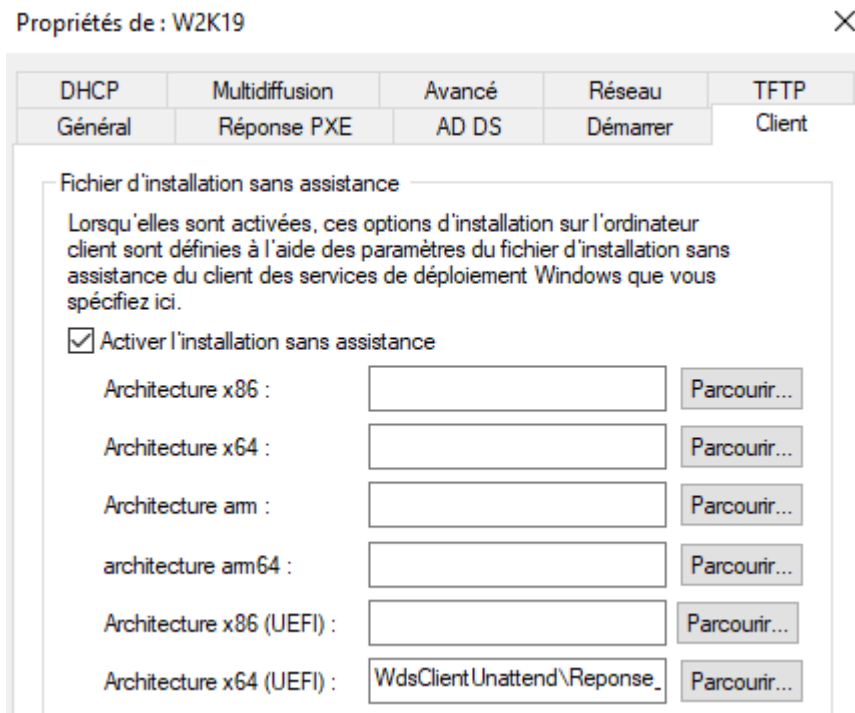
Propriétés de : W2K19

×

DHCP | Multidiffusion | Avancé | Réseau | TFTP
Général | Réponse PXE | AD DS | Démarrer | Client

Fichier d'installation sans assistance

Lorsqu'elles sont activées, ces options d'installation sur l'ordinateur client sont définies à l'aide des paramètres du fichier d'installation sans assistance du client des services de déploiement Windows que vous spécifiez ici.

☑ Activer l'installation sans assistance

Architecture x86 : Parcourir...

Architecture x64 : Parcourir...

Architecture arm : Parcourir...

architecture arm64 : Parcourir...

Architecture x86 (UEFI) : Parcourir...

Architecture x64 (UEFI) : WdsClientUnattend\Reponse_ Parcourir...